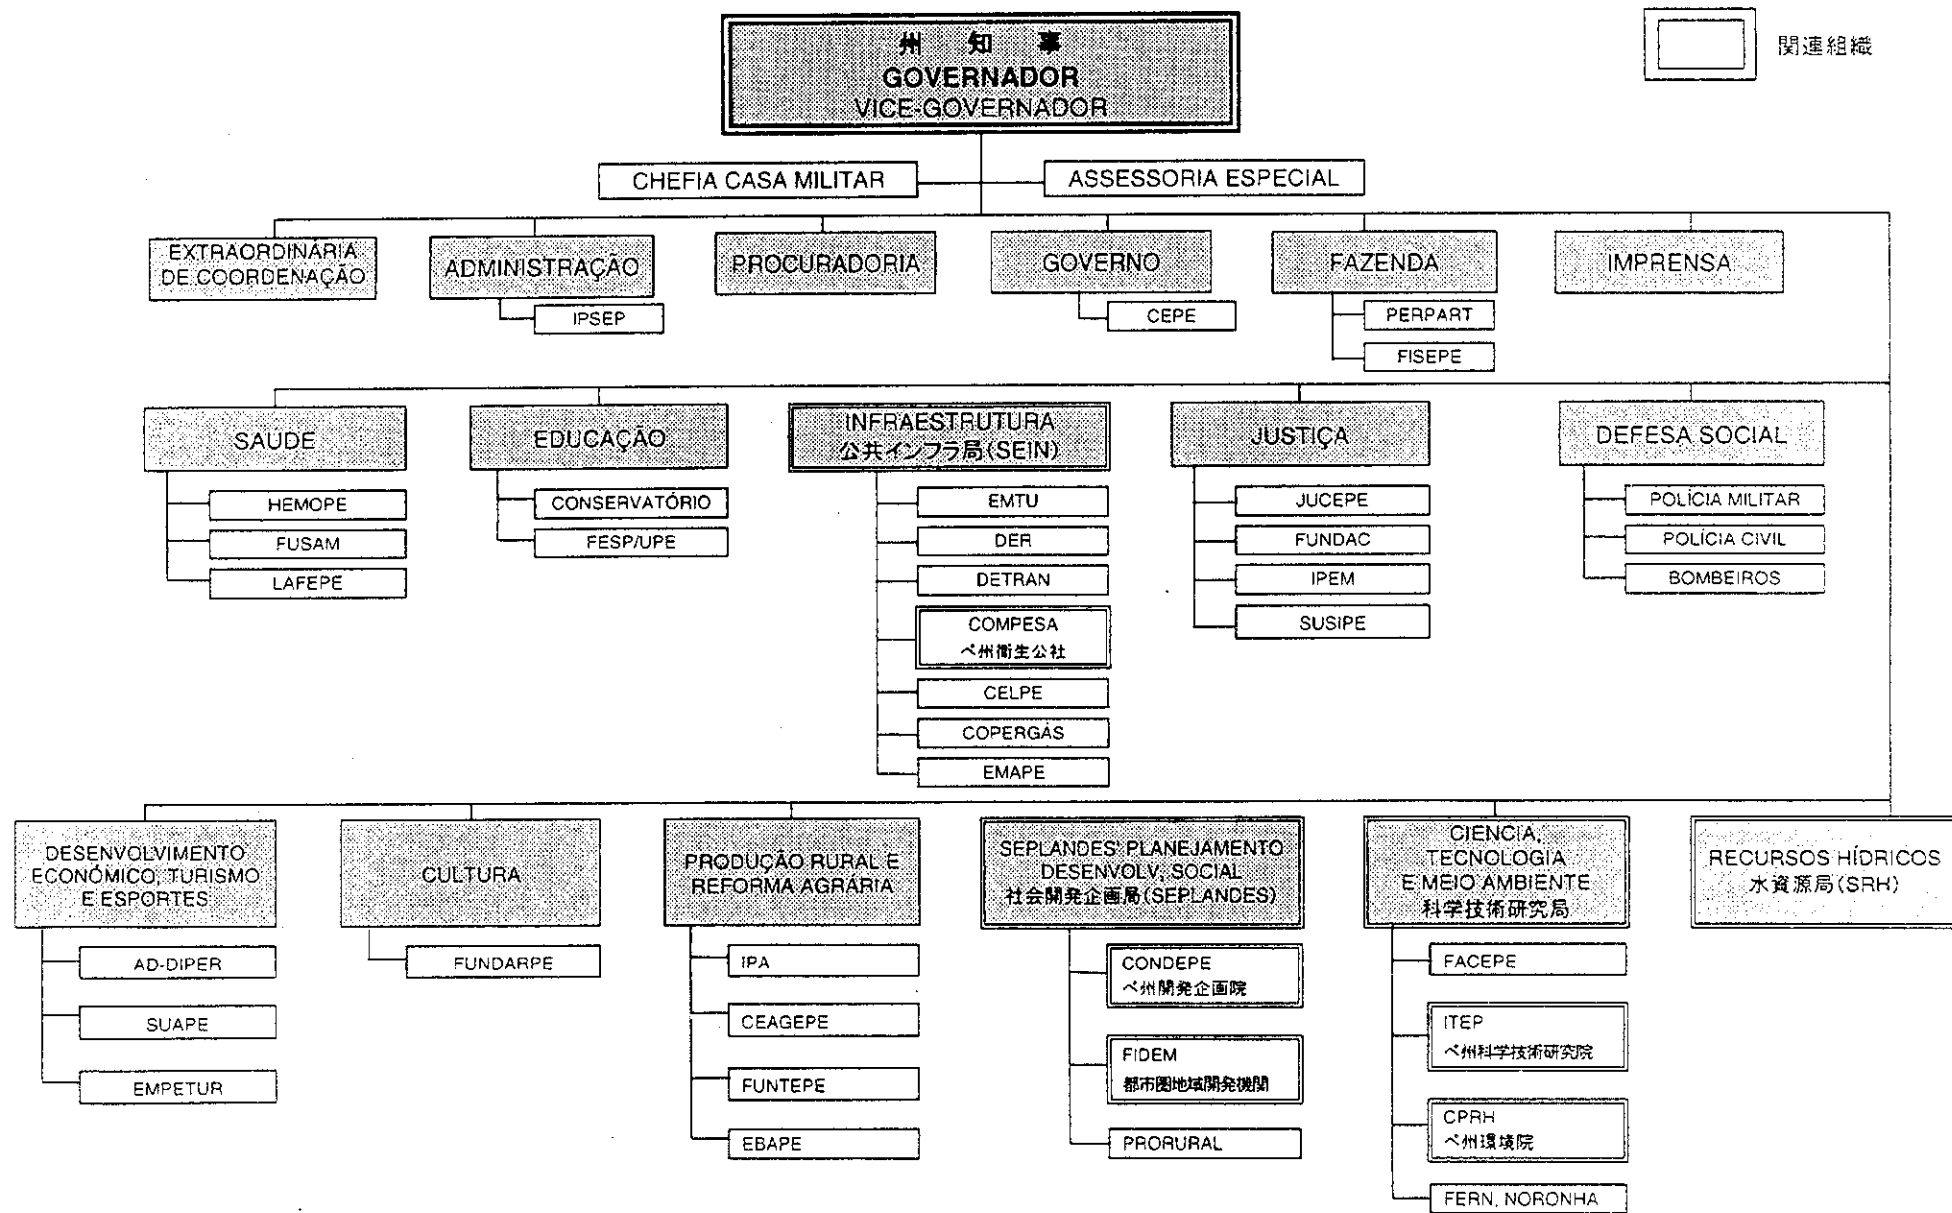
州 知 事
GOVERNADOR
VICE-GOVERNADOR

関連組織

CHEFIA CASA MILITAR

ASSESSORIA ESPECIAL

EXTRAORDINÁRIA DE COORDENAÇÃO

ADMINISTRAÇÃO

IPSEP

PROCURADORIA

GOVERNO

CEPE

FAZENDA

PERPART

FISEPE

IMPRENSA

SAUDE

HEMOPE

FUSAM

LAFEPE

EDUCAÇÃO

CONSERVATÓRIO

FESP/UPE

INFRAESTRUTURA
公共インフラ局(SEIN)

EMTU

DER

DETRAN

COMPESA
ペ州衛生公社

CELPE

COPERGÁS

EMAPE

JUSTIÇA

JUCEPE

FUNDAC

IPEM

SUSIPE

DEFESA SOCIAL

POLÍCIA MILITAR

POLÍCIA CIVIL

BOMBEIROS

DESENVOLVIMENTO ECONÓMICO, TURISMO E ESPORTES

AD-DIPER

SUAPE

EMPETUR

CULTURA

FUNDARPE

PRODUÇÃO RURAL E REFORMA AGRÁRIA

IPA

CEAGEPE

FUNTEPE

EBAPE

SEPLANDES: PLANEJAMENTO DESENVOLV. SOCIAL
社会開発企画局(SEPLANDES)

CONDEPE
ペ州開発企画院

FIDEM
都市圏地域開発機関

PRORURAL

CIENCIA, TECNOLOGIA E MEIO AMBIENTE
科学技術研究局

FACEPE

ITEP
ペ州科学技術研究院

CPRH
ペ州環境院

FERN. NORONHA

RECURSOS HÍDRICOS
水資源局(SRH)